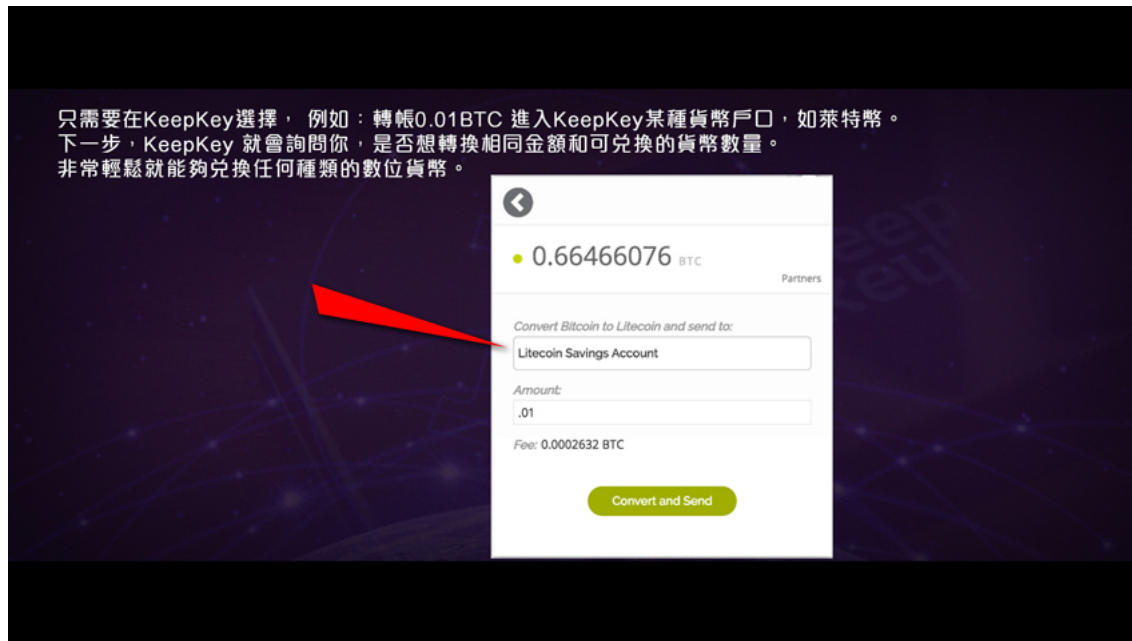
只需要在KeepKey選擇， 例如：轉帳0.01BTC 進入KeepKey某種貨幣戶口，如萊特幣。
下一步，KeepKey 就會詢問你，是否想轉換相同金額和可兌換的貨幣數量。
非常輕鬆就能夠兌換任何種類的數位貨幣。

0.66466076 BTC

Partners

Convert Bitcoin to Litecoin and send to:

Litecoin Savings Account

Amount:

.01

Fee: 0.0002632 BTC

Convert and Send